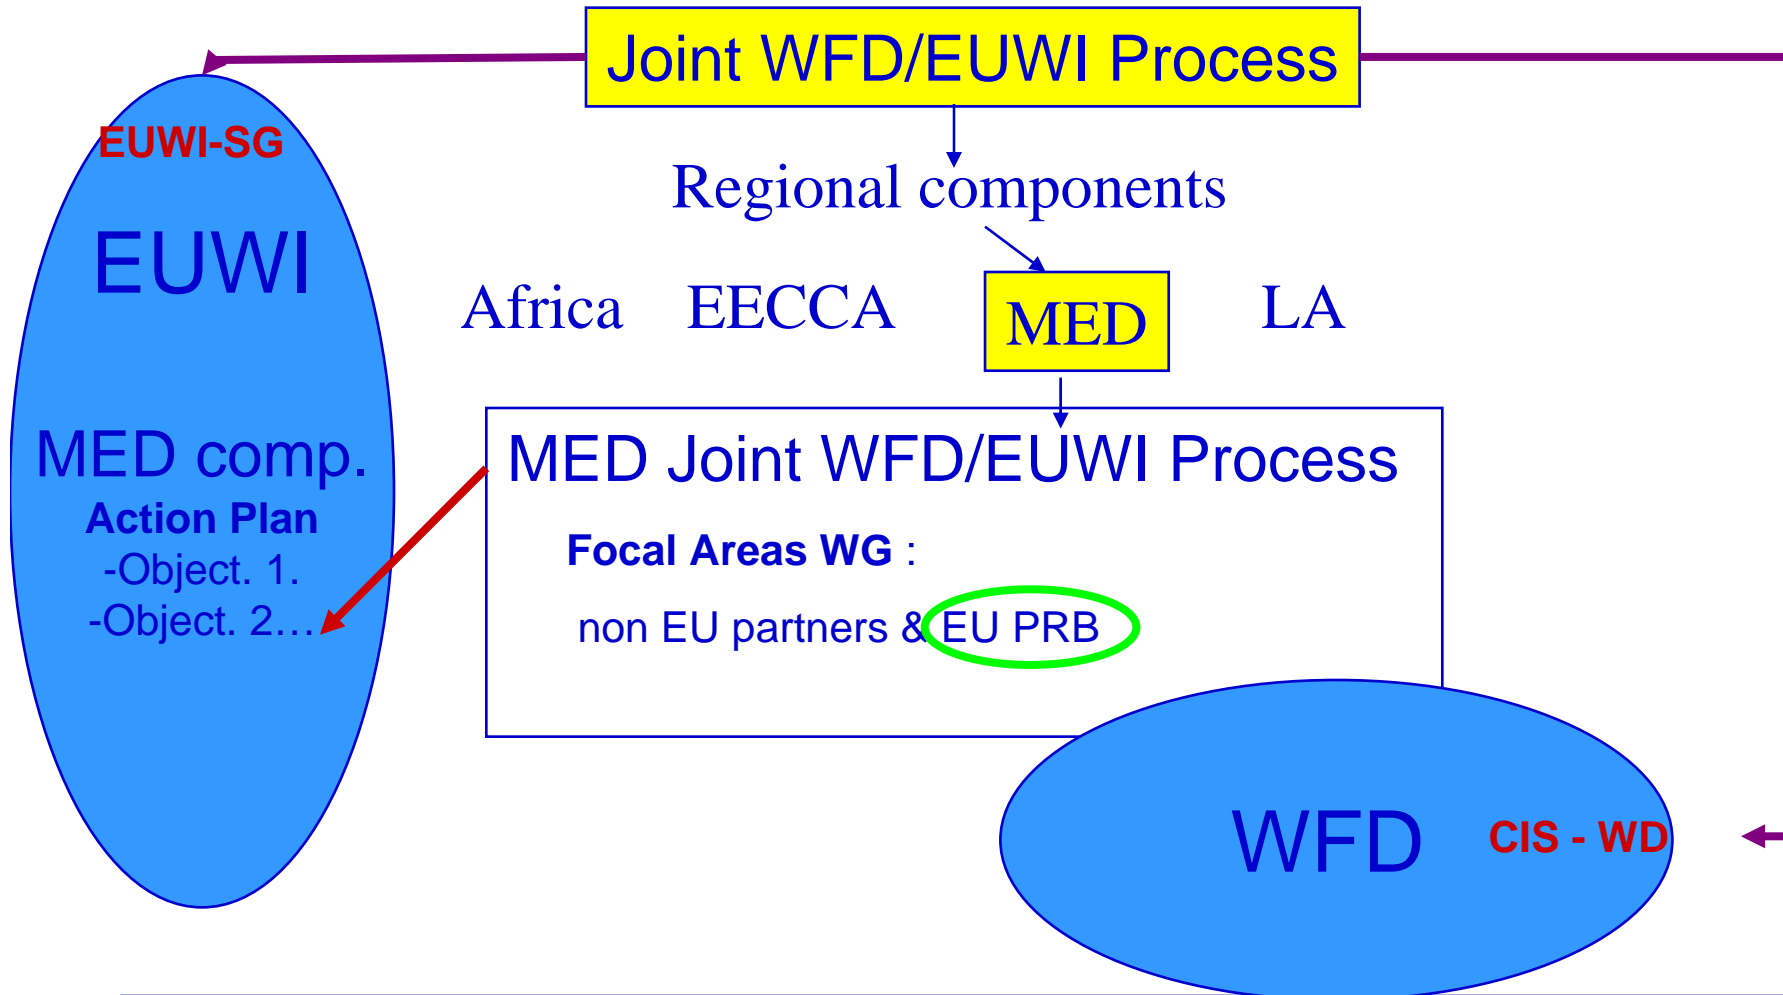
Joint WFD/EUWI Process

EUWI-SG

EUWI

MED comp.
Action Plan
-Object. 1.
-Object. 2…

Regional components

Africa EECCA MED LA

MED Joint WFD/EUWI Process

Focal Areas WG :

non EU partners & EU PRB

WFD CIS - WD